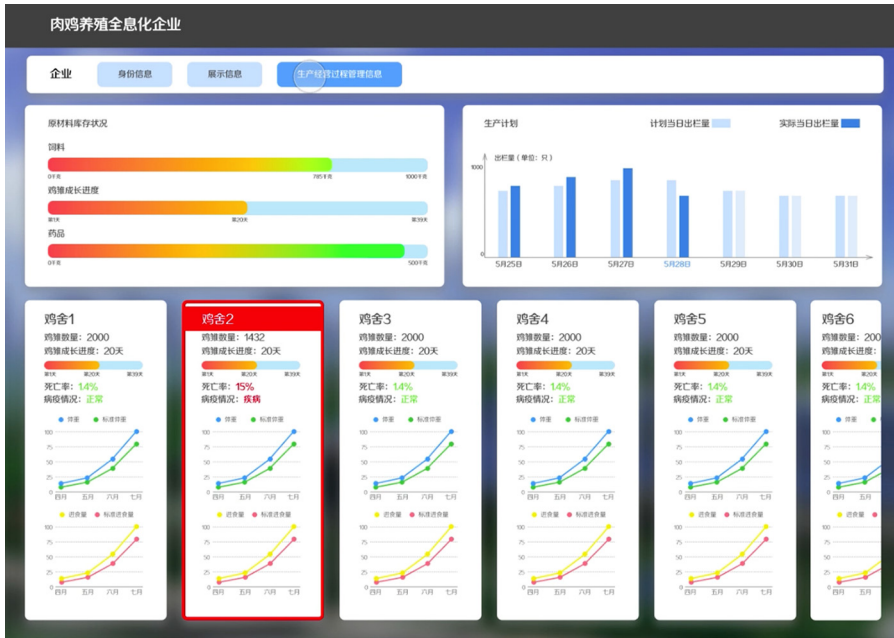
肉鸡养殖全息化企业

企业 身份信息 展示信息 生产经营过程管理信息

原材料库存状况

饲料
0千克 785千克 1000千克

鸡雏成长进度
第1天 第20天 第39天

药品
0千克 500千克

生产计划 计划当日出栏量 实际当日出栏量

出栏量（单位：只）
1000
0
5月25日 5月26日 5月27日 5月28日 5月29日 5月30日 5月31日

鸡舍1
鸡雏数量：2000
鸡雏成长进度：20天
第1天 第20天 第39天
死亡率：1.4%
病疫情况：正常
体重 标准体重
100 75 50 25 0
四月 五月 六月 七月
进食量 标准进食量
100 75 50 25 0
四月 五月 六月 七月

鸡舍2
鸡雏数量：1432
鸡雏成长进度：20天
第1天 第20天 第39天
死亡率：15%
病疫情况：疾病
体重 标准体重
100 75 50 25 0
四月 五月 六月 七月
进食量 标准进食量
100 75 50 25 0
四月 五月 六月 七月

鸡舍3
鸡雏数量：2000
鸡雏成长进度：20天
第1天 第20天 第39天
死亡率：1.4%
病疫情况：正常
体重 标准体重
100 75 50 25 0
四月 五月 六月 七月
进食量 标准进食量
100 75 50 25 0
四月 五月 六月 七月

鸡舍4
鸡雏数量：2000
鸡雏成长进度：20天
第1天 第20天 第39天
死亡率：1.4%
病疫情况：正常
体重 标准体重
100 75 50 25 0
四月 五月 六月 七月
进食量 标准进食量
100 75 50 25 0
四月 五月 六月 七月

鸡舍5
鸡雏数量：2000
鸡雏成长进度：20天
第1天 第20天 第39天
死亡率：1.4%
病疫情况：正常
体重 标准体重
100 75 50 25 0
四月 五月 六月 七月
进食量 标准进食量
100 75 50 25 0
四月 五月 六月 七月

鸡舍6
鸡雏数量：2000
鸡雏成长进度：20天
第1天
死亡率：1.4%
病疫情况：正常
体重 标准体重
100 75 50 25 0
四月
进食量 标准进食量
100 75 50 25 0
四月